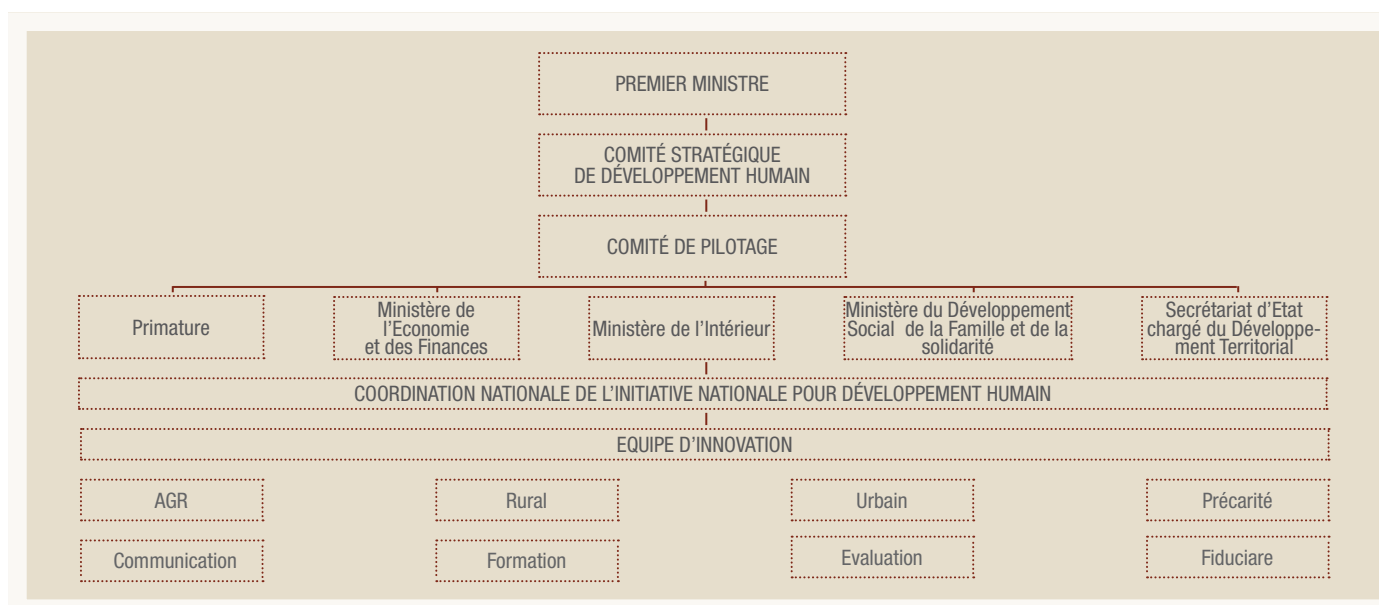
PREMIER MINISTRE

COMITÉ STRATÉGIQUE DE DÉVELOPPEMENT HUMAIN

COMITÉ DE PILOTAGE

Primature

Ministère de l'Economie et des Finances

Ministère de l'Intérieur

Ministère du Développement Social de la Famille et de la solidarité

Secrétariat d'Etat chargé du Développement Territorial

COORDINATION NATIONALE DE L'INITIATIVE NATIONALE POUR DÉVELOPPEMENT HUMAIN

EQUIPE D'INNOVATION

AGR

Rural

Urbain

Précarité

Communication

Formation

Evaluation

Fiduciare